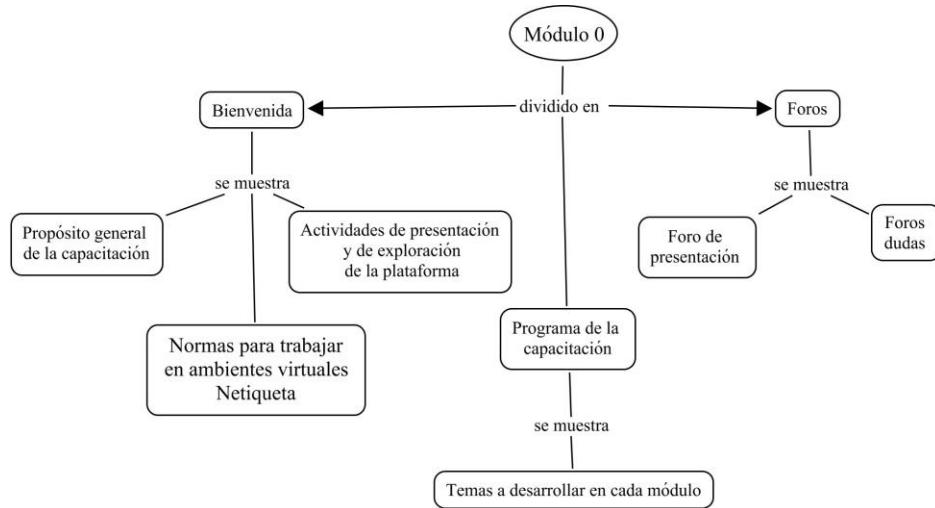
Módulo 0

dividido en

Bienvenida

Foros

se muestra

Propósito general de la capacitación

Actividades de presentación y de exploración de la plataforma

Normas para trabajar en ambientes virtuales Netiqueta

se muestra

Foro de presentación

Foros dudas

Programa de la capacitación

se muestra

Temas a desarrollar en cada módulo